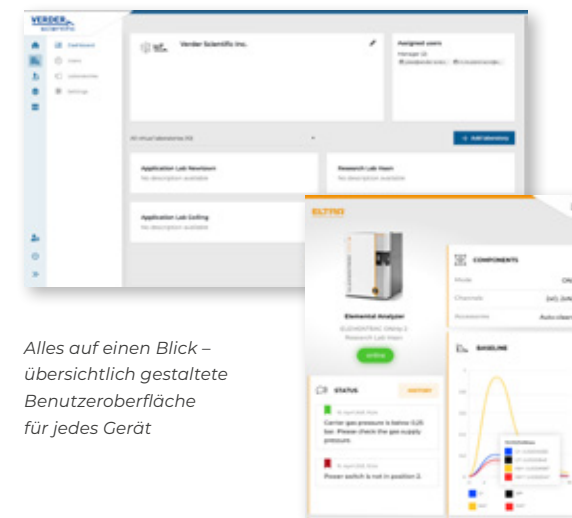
VERDER scientific

Dashboard
Users
Laboratories
Settings

Verder Scientific Inc.

Assigned users

All virtual laboratories

+ Add laboratory

Application Lab Newtown
No description available

Research Lab Haan
No description available

Application Lab Golling
No description available

ELTRA

Elemental Analyzer
Research Lab Haan

COMPONENTS

Mode
Channels
Accessories
Auto clean

BASELINE

STATUS

Carrier gas pressure is below 0.25 bar. Please check the gas supply pressure.

Powder switch is not in position 2.

Alles auf einen Blick – übersichtlich gestaltete Benutzeroberfläche für jedes Gerät